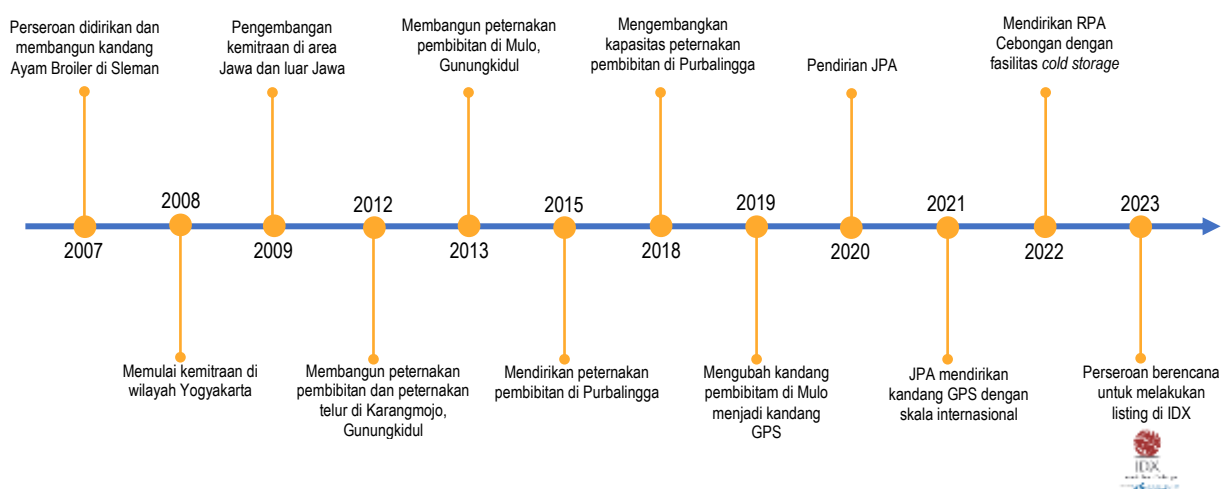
Perseroan didirikan dan membangun kandang Ayam Broiler di Sleman

2007

2008

Memulai kemitraan di wilayah Yogyakarta

Pengembangan kemitraan di area Jawa dan luar Jawa

2009

2012

Membangun peternakan pembibitan dan peternakan telur di Karangmojo, Gunungkidul

Membangun peternakan pembibitan di Mulo, Gunungkidul

2013

2015

Mendirikan peternakan pembibitan di Purbalingga

Mengembangkan kapasitas peternakan pembibitan di Purbalingga

2018

2019

Mengubah kandang pembibitam di Mulo menjadi kandang GPS

Pendirian JPA

2020

2021

JPA mendirikan kandang GPS dengan skala internasional

Mendirikan RPA Cebongan dengan fasilitas cold storage

2022

2023

Perseroan berencana untuk melakukan listing di IDX

IDX